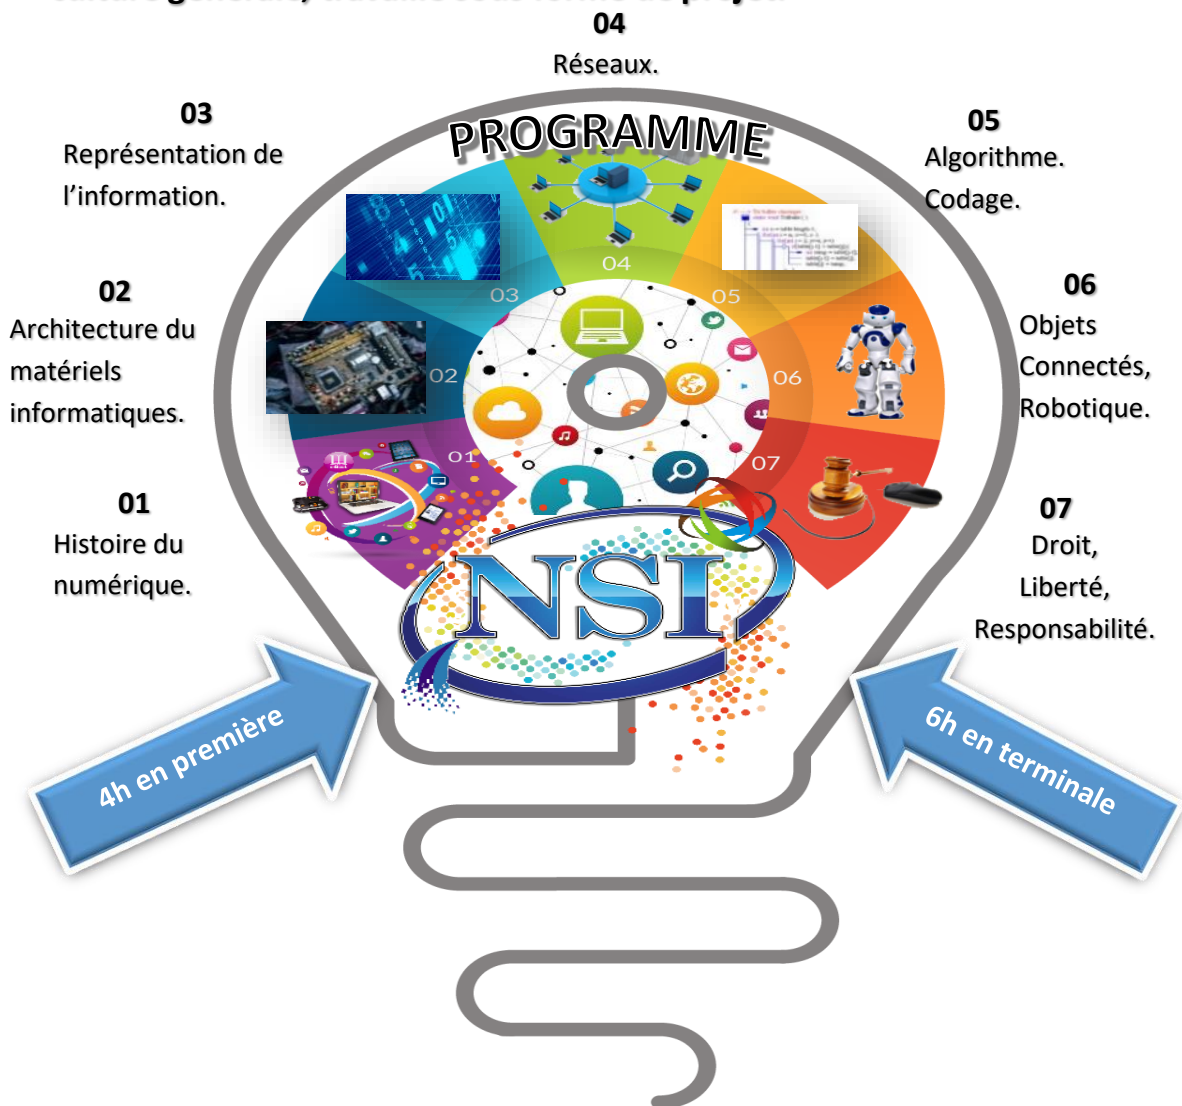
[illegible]

04
Réseaux.

03
Représentation de l'information.

PROGRAMME

05
Algorithme.
Codage.

04

03

05

02
Architecture du matériels informatiques.

02

06

06
Objets Connectés, Robotique.

01

07

01
Histoire du numérique.

07
Droit,
Liberté,
Responsabilité.

NSI

4h en première

6h en terminale